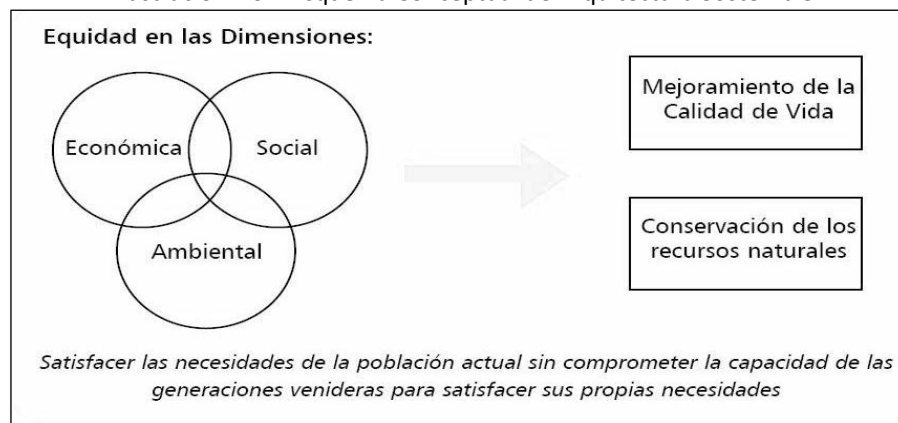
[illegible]

Equidad en las Dimensiones:

Económica

Social

Ambiental

Mejoramiento de la Calidad de Vida

Conservación de los recursos naturales

*Satisfacer las necesidades de la población actual sin comprometer la capacidad de las generaciones venideras para satisfacer sus propias necesidades*